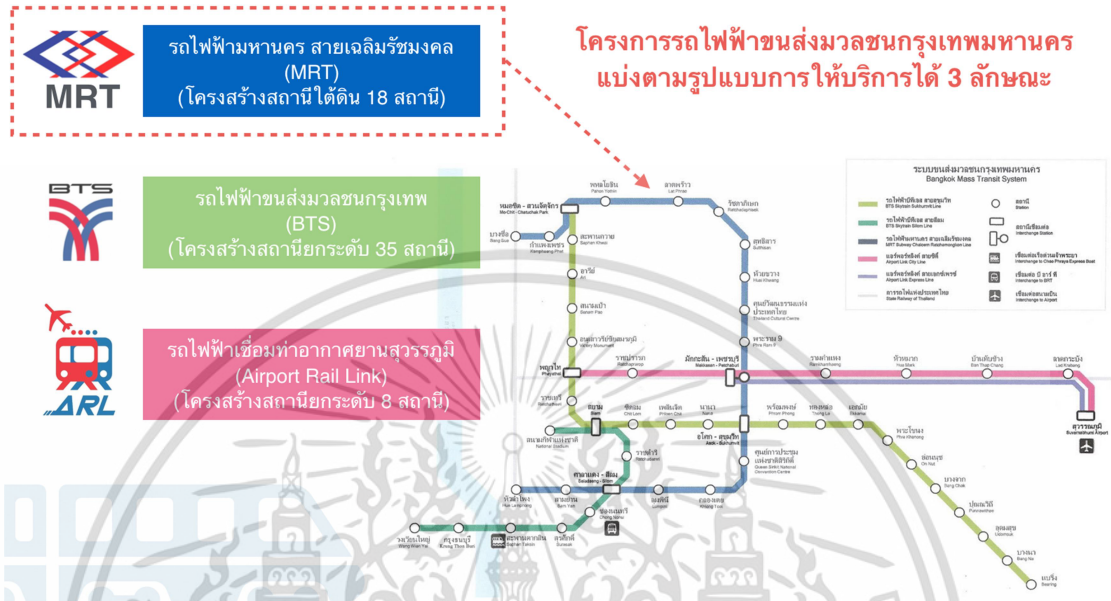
MRT

รถไฟฟ้ามหานคร สายเฉลิมรัชมงคล (MRT) (โครงสร้างสถานีใต้ดิน 18 สถานี)

โครงการรถไฟฟ้าขนส่งมวลชนกรุงเทพมหานคร แบ่งตามรูปแบบการให้บริการได้ 3 ลักษณะ

BTS

รถไฟฟ้าขนส่งมวลชนกรุงเทพ (BTS) (โครงสร้างสถานียกระดับ 35 สถานี)

ARL

รถไฟฟ้าเชื่อมท่าอากาศยานสุวรรณภูมิ (Airport Rail Link) (โครงสร้างสถานียกระดับ 8 สถานี)

ระบบขนส่งมวลชนกรุงเทพมหานคร
Bangkok Mass Transit System

รถไฟฟ้าบีทีเอส สายสุขุมวิท BTS Skytrain Sukhumvit Line
รถไฟฟ้าบีทีเอส สายสีลม BTS Skytrain Silom Line
รถไฟฟ้ามหานคร สายเฉลิมรัชมงคล MRT Subway Chaloem Ratchamongkhon Line
แอร์พอร์ตลิงค์ สายซิตี้ Airport Link City Line
แอร์พอร์ตลิงค์ สายเอกซ์เพรส Airport Link Express Line
การรถไฟแห่งประเทศไทย State Railway of Thailand
สถานี Station
สถานีเชื่อมต่อ Interchange Station
เชื่อมต่อเรือด่วนเจ้าพระยา Interchange to Chao Phraya Express Boat
เชื่อมต่อ บี อาร์ ที Interchange to BRT
เชื่อมต่อสนามบิน Interchange to Airport

หมอชิต - สวนจตุจักร Mo Chit - Chatuchak Park
พหลโยธิน Phahon Yothin
ลาดพร้าว Lat Phrao
รัชดาภิเษก Ratchadaphisek
บางซื่อ Bang Sue
กำแพงเพชร Kamphaeng Phet
สะพานควาย Saphan Khwai
สุทธิสาร Sutthisan
ห้วยขวาง Huai Khwang
อารีย์ Ari
สนามเป้า Sanam Pao
ศูนย์วัฒนธรรมแห่งประเทศไทย Thailand Cultural Centre
อนุสาวรีย์ชัยสมรภูมิ Victory Monument
พระราม 9 Phra Ram 9
ราชปรารภ Ratchaprarop
มักกะสัน - เพชรบุรี Makkasan - Phetchaburi
รามคำแหง Ramkhamhaeng
หัวหมาก Hua Mak
บ้านทับช้าง Ban Thap Chang
ลาดกระบัง Lat Krabang
สุวรรณภูมิ Suvarnabhumi Airport
พญาไท Phayathai
ราชเทวี Ratchathewi
สยาม Siam
ชิดลม Chit Lom
เพลินจิต Phloen Chit
นานา Nana
อโศก - สุขุมวิท Asok - Sukhumvit
พร้อมพงษ์ Phrom Phong
ทองหล่อ Thong Lo
เอกมัย Ekkamai
พระโขนง Phra Khanong
อ่อนนุช On Nut
บางจาก Bang Chak
ปุณณวิถี Punnawithi
อุดมสุข Udomsuk
บางนา Bang Na
แบริ่ง Bearing
สนามกีฬาแห่งชาติ National Stadium
ราชดำริ Ratchadamri
ศูนย์การประชุมแห่งชาติสิริกิติ์ Queen Sirikit National Convention Centre
ศาลาแดง - สีลม Saladaeng - Silom
หัวลำโพง Hua Lamphong
สามย่าน Sam Yan
ลุมพินี Lumphini
คลองเตย Khlong Toei
ช่องนนทรี Chong Nonsi
วงเวียนใหญ่ Wongwian Yai
กรุงธนบุรี Krung Thon Buri
สะพานตากสิน Saphan Taksin
สุรศักดิ์ Surasak